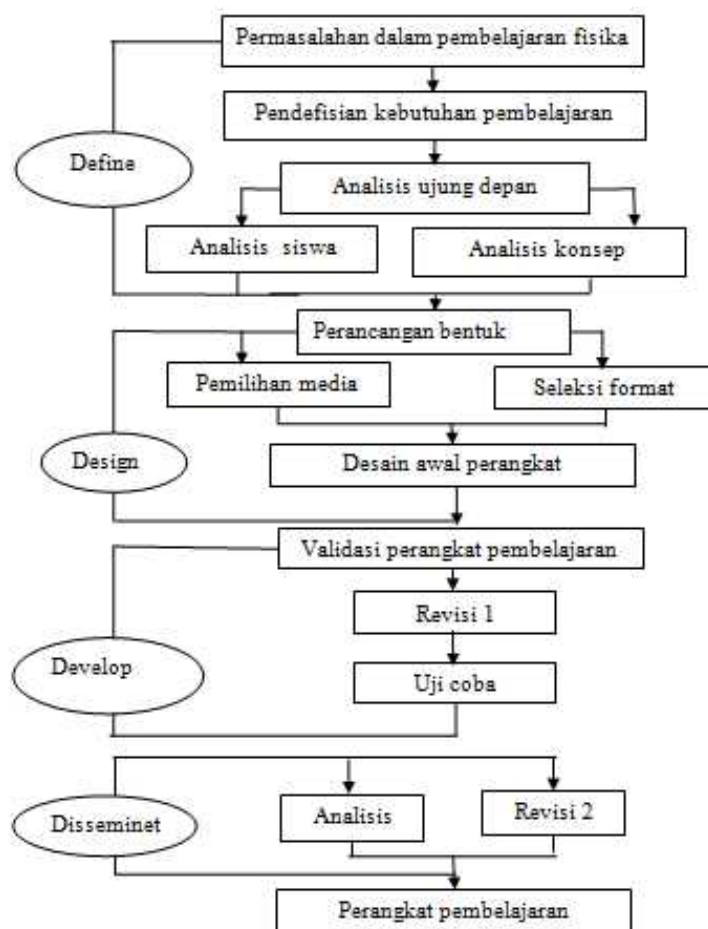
Permasalahan dalam pembelajaran fisika

Pendefisian kebutuhan pembelajaran

Define

Analisis ujung depan

Analisis siswa

Analisis konsep

Perancangan bentuk

Pemilihan media

Seleksi format

Design

Desain awal perangkat

Validasi perangkat pembelajaran

Revisi 1

Develop

Uji coba

Disseminet

Analisis

Revisi 2

Perangkat pembelajaran